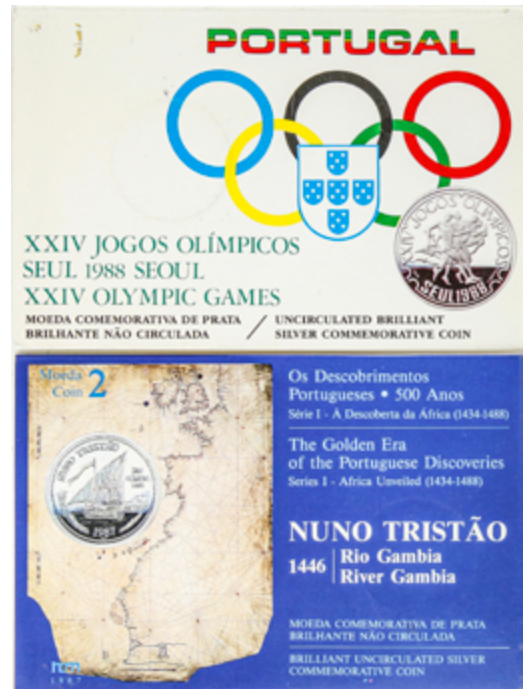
PORTUGAL

XXIV JOGOS OLÍMPICOS
SEUL 1988 SEOUL
XXIV OLYMPIC GAMES

MOEDA COMEMORATIVA DE PRATA
BRILHANTE NÃO CIRCULADA

UNCIRCULATED BRILLIANT
SILVER COMMEMORATIVE COIN

XXIV JOGOS OLÍMPICOS
SEUL 1988

Moeda
Coin 2

NUNO TRISTÃO
1987

Os Descobrimentos Portugueses • 500 Anos
Série I - A Descoberta da África (1434-1488)

The Golden Era of the Portuguese Discoveries
Series I - Africa Unveiled (1434-1488)

NUNO TRISTÃO

1446 Rio Gambia
River Gambia

MOEDA COMEMORATIVA DE PRATA
BRILHANTE NÃO CIRCULADA

BRILLIANT UNCIRCULATED SILVER
COMMEMORATIVE COIN

INCM
1987